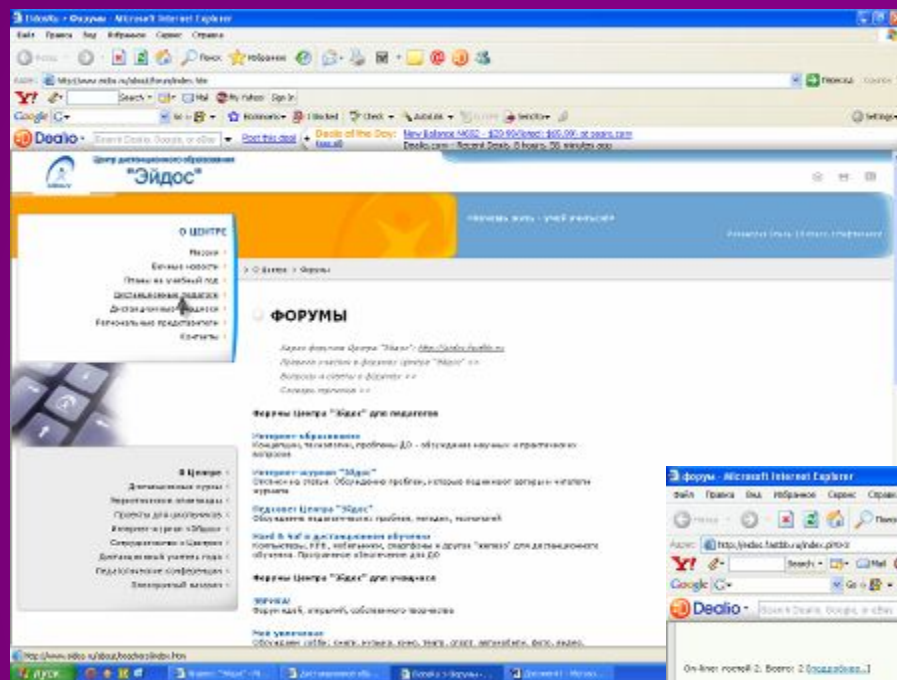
Eidos.ru - Форумы - Microsoft Internet Explorer

Файл Правка Вид Избранное Сервис Справка

Назад Поиск Избранное

Адрес: http://www.eidos.ru/about/forum/index.htm

Переход

Y! Search Mail My Yahoo! Sign In

Google Go Bookmarks Blocked Check AutoLink AutoFill Send to Settings

Dealio Search Dealio, Google, or eBay Post this deal Deals of the Day: See all

Центр дистанционного образования
"Эйдос"

О ЦЕНТРЕ

Миссия
Свежие новости
Планы на учебный год
Дистанционные педагоги
Дистанционные ученики
Региональные представители
Контакты

> О Центре > Форумы

ФОРУМЫ

Адрес форумов Центра "Эйдос": http://eidos.fastbb.ru
Правила участия в форумах Центра "Эйдос" >>
Вопросы и ответы о форумах >>
Словарь терминов >>

Форумы Центра "Эйдос" для педагогов

Интернет-образование
Концепции, технологии, проблемы ДО - обсуждение научных и практических вопросов

Интернет-журнал "Эйдос"
Отклики на статьи. Обсуждение проблем, которые поднимают авторы и читатели журнала

Педсовет Центра "Эйдос"
Обсуждение педагогических проблем, методик, технологий

Hard & Soft в дистанционном обучении
Компьютеры, PPR, ноутбуки, смартфоны и другое "железо" для дистанционного обучения. Программное обеспечение для ДО

Форумы Центра "Эйдос" для учащихся

ЭВРИКА!
Форум идей, открытий, собственного творчества

Мои увлечения
Обсуждение хобби: книги, музыка, кино, театр, спорт, автомобили, фото, видео,

О Центре
Дистанционные курсы
Эвристические олимпиады
Проекты для школьников
Интернет-журнал «Эйдос»
Сотрудничество с Центром
Дистанционный учитель года
Педагогические конференции
Электронный магазин

http://www.eidos.ru/about/teachers/index.htm

пуск

форумы - Microsoft Internet Explorer

Файл Правка Вид Избранное Сервис Справка

Адрес: http://eidos.fastbb.ru/index.pl?

On-line: гостей 2. Всего: 2 [подробнее..]